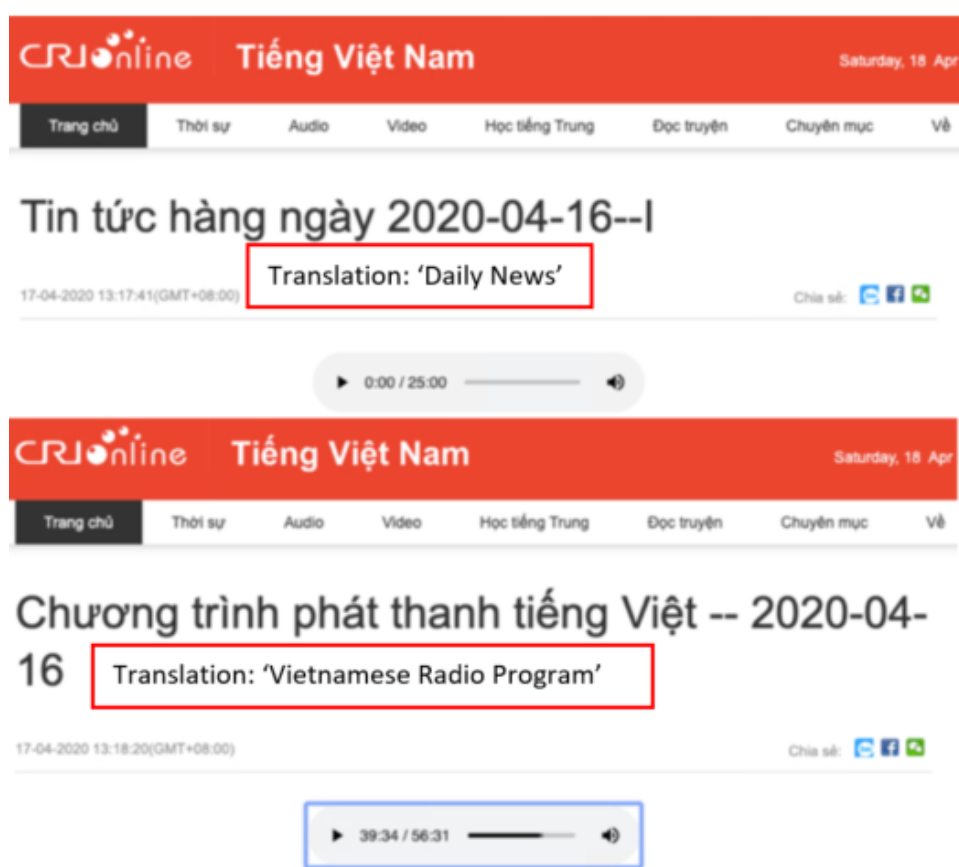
CRIonline Tiếng Việt Nam Saturday, 18 Apr

Trang chủ Thời sự Audio Video Học tiếng Trung Đọc truyện Chuyên mục Về

Tin tức hàng ngày 2020-04-16--I

Translation: 'Daily News'

17-04-2020 13:17:41(GMT+08:00)

Chia sẻ:

0:00 / 25:00

CRIonline Tiếng Việt Nam Saturday, 18 Apr

Trang chủ Thời sự Audio Video Học tiếng Trung Đọc truyện Chuyên mục Về

Chương trình phát thanh tiếng Việt -- 2020-04-16

Translation: 'Vietnamese Radio Program'

17-04-2020 13:18:20(GMT+08:00)

Chia sẻ:

39:34 / 56:31